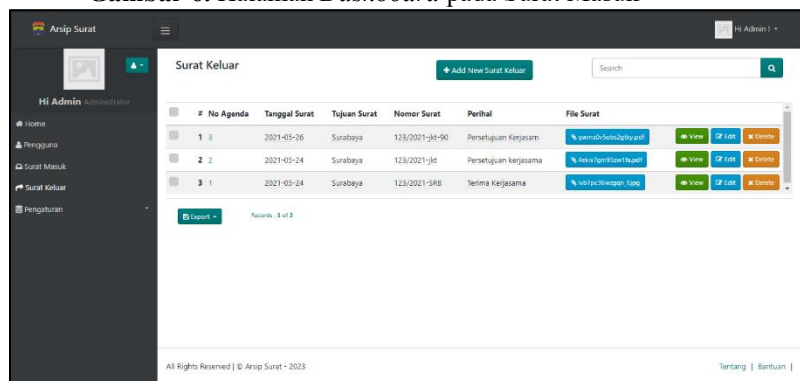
Gambar 6. Halaman Dashboard pada Surat Masuk

Arsip Surat

Hi Admin !

Hi Admin Administrator

Home

Pengguna

Surat Masuk

Surat Keluar

Pengaturan

Surat Keluar

+ Add New Surat Keluar

Search

| | # | No Agenda | Tanggal Surat | Tujuan Surat | Nomor Surat | Perihal | File Surat | |
|---|---|---|---|---|---|---|---|---|
| | 1 | 3 | 2021-05-26 | Surabaya | 123/2021-jkt-90 | Persetujuan Kerjasam | qwmz0v5cbs2p9y.pdf | View Edit Delete |
| | 2 | 2 | 2021-05-24 | Surabaya | 123/2021-jkt | Persetujuan kerjasama | 4ekix7gm95cw1fa.pdf | View Edit Delete |
| | 3 | 1 | 2021-05-24 | Surabaya | 123/2021-SRB | Terima Kerjasama | ivb7pc36wzgqn_f.jpg | View Edit Delete |

Export

Records : 3 of 3

All Rights Reserved | © Arsip Surat - 2023

Tentang | Bantuan |